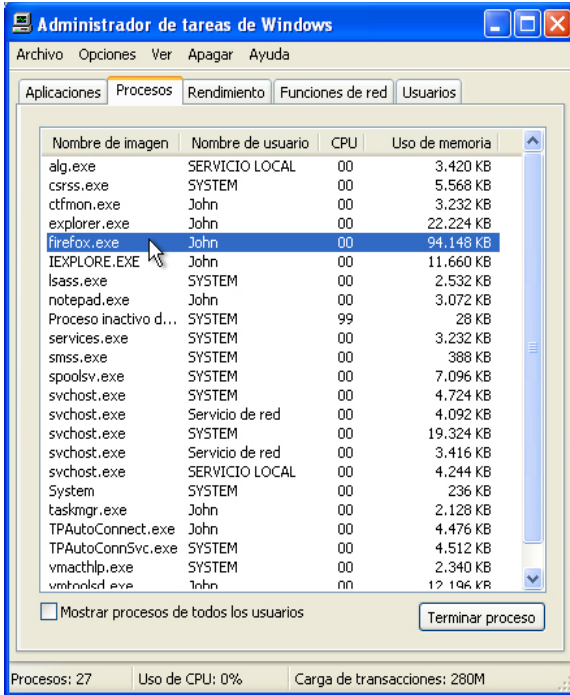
Administrador de tareas de Windows

Archivo Opciones Ver Apagar Ayuda

Aplicaciones Procesos Rendimiento Funciones de red Usuarios

| Nombre de imagen | Nombre de usuario | CPU | Uso de memoria |
|---|---|---|---|
| alg.exe | SERVICIO LOCAL | 00 | 3.420 KB |
| csrss.exe | SYSTEM | 00 | 5.568 KB |
| ctfmon.exe | John | 00 | 3.232 KB |
| explorer.exe | John | 00 | 22.224 KB |
| firefox.exe | John | 00 | 94.148 KB |
| IEXPLORE.EXE | John | 00 | 11.660 KB |
| lsass.exe | SYSTEM | 00 | 2.532 KB |
| notepad.exe | John | 00 | 3.072 KB |
| Proceso inactivo d... | SYSTEM | 99 | 28 KB |
| services.exe | SYSTEM | 00 | 3.232 KB |
| smss.exe | SYSTEM | 00 | 388 KB |
| spoolsv.exe | SYSTEM | 00 | 7.096 KB |
| svchost.exe | SYSTEM | 00 | 4.724 KB |
| svchost.exe | Servicio de red | 00 | 4.092 KB |
| svchost.exe | SYSTEM | 00 | 19.324 KB |
| svchost.exe | Servicio de red | 00 | 3.416 KB |
| svchost.exe | SERVICIO LOCAL | 00 | 4.244 KB |
| System | SYSTEM | 00 | 236 KB |
| taskmgr.exe | John | 00 | 2.128 KB |
| TPAutoConnect.exe | John | 00 | 4.476 KB |
| TPAutoConnSvc.exe | SYSTEM | 00 | 4.512 KB |
| vmacthlp.exe | SYSTEM | 00 | 2.340 KB |
| vmtoolsd.exe | John | 00 | 12.196 KB |

Mostrar procesos de todos los usuarios

Terminar proceso

Procesos: 27 Uso de CPU: 0% Carga de transacciones: 280M